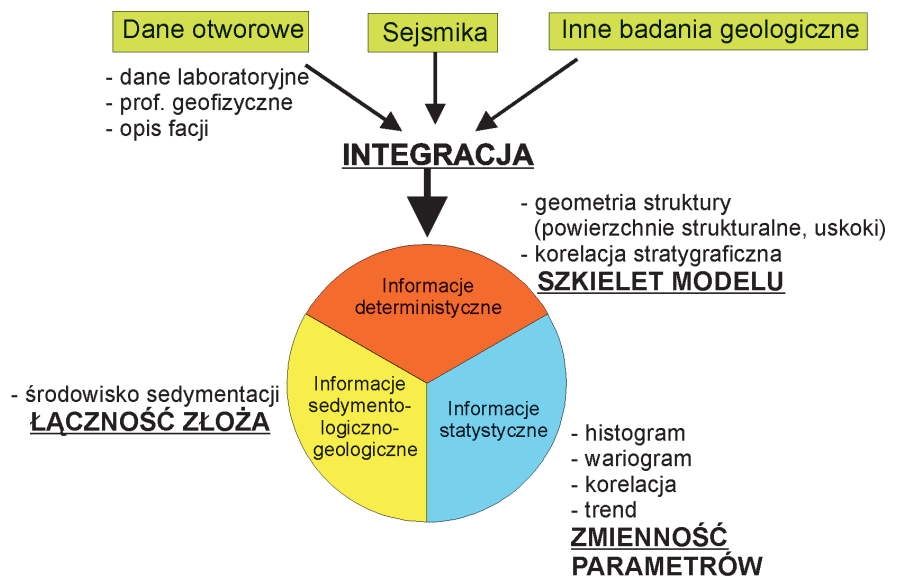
Dane otworowe

Sejsmika

Inne badania geologiczne

- dane laboratoryjne
- prof. geofizyczne
- opis facji

INTEGRACJA

- geometria struktury
(powierzchnie strukturalne, uskoki)
- korelacja stratygraficzna

SZKIELET MODELU

Informacje deterministyczne

- środowisko sedymentacji

ŁĄCZNOŚĆ ZŁOŻA

Informacje sedymentologiczno-geologiczne

Informacje statystyczne

- histogram
- wariogram
- korelacja
- trend

ZMIENNOŚĆ PARAMETRÓW